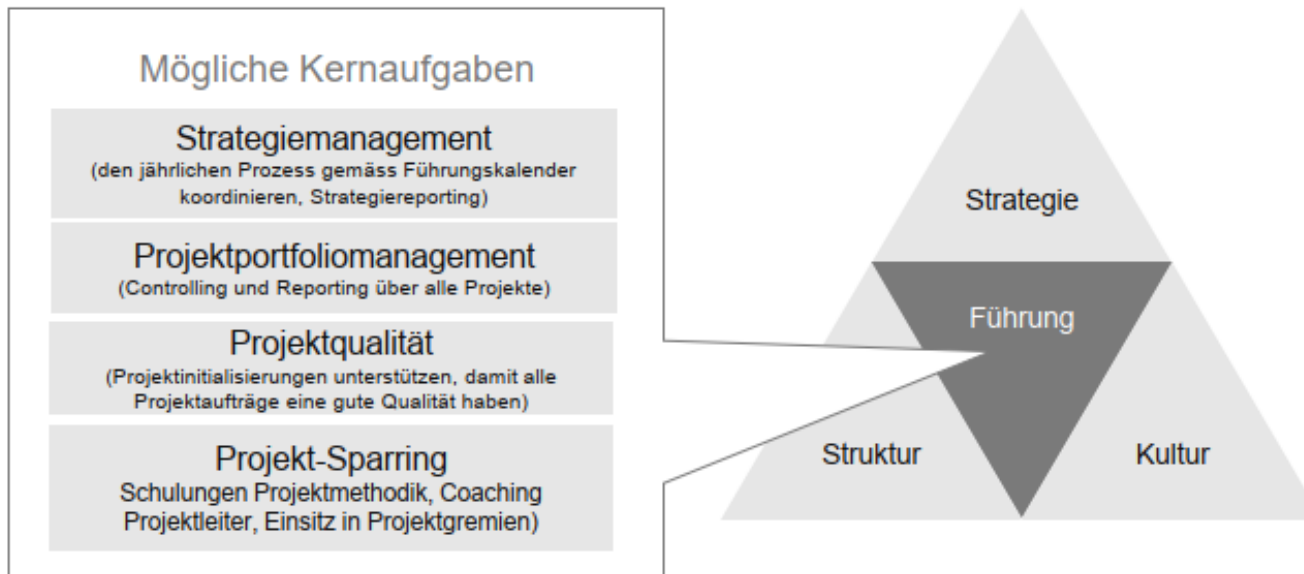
Mögliche Kernaufgaben

Strategiemanagement
(den jährlichen Prozess gemäss Führungskalender koordinieren, Strategiereporting)

Projektportfoliomanagement
(Controlling und Reporting über alle Projekte)

Projektqualität
(Projektinitialisierungen unterstützen, damit alle Projektaufträge eine gute Qualität haben)

Projekt-Sparring
Schulungen Projektmethodik, Coaching Projektleiter, Einsitz in Projektgremien)

Strategie

Führung

Struktur

Kultur